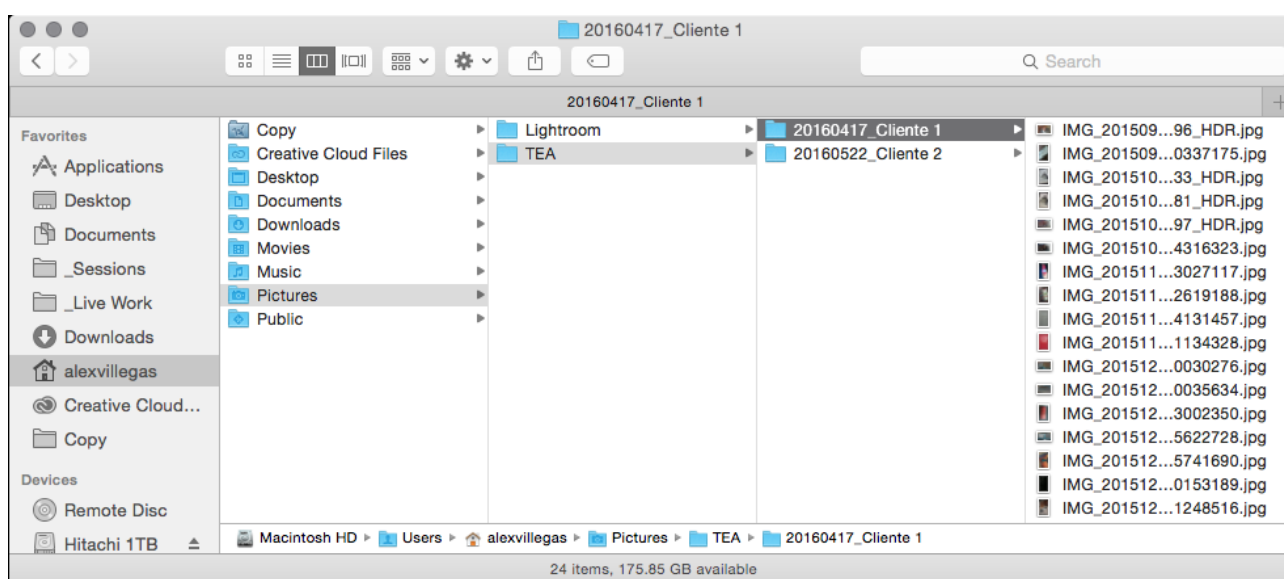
20160417_Cliente 1

Search

20160417_Cliente 1

Favorites
Applications
Desktop
Documents
_Sessions
_Live Work
Downloads
alexvillegas
Creative Cloud...
Copy

Devices
Remote Disc
Hitachi 1TB

Copy
Creative Cloud Files
Desktop
Documents
Downloads
Movies
Music
Pictures
Public

Lightroom
TEA

20160417_Cliente 1
20160522_Cliente 2

IMG_201509...96_HDR.jpg
IMG_201509...0337175.jpg
IMG_201510...33_HDR.jpg
IMG_201510...81_HDR.jpg
IMG_201510...97_HDR.jpg
IMG_201510...4316323.jpg
IMG_201511...3027117.jpg
IMG_201511...2619188.jpg
IMG_201511...4131457.jpg
IMG_201511...1134328.jpg
IMG_201512...0030276.jpg
IMG_201512...0035634.jpg
IMG_201512...3002350.jpg
IMG_201512...5622728.jpg
IMG_201512...5741690.jpg
IMG_201512...0153189.jpg
IMG_201512...1248516.jpg

Macintosh HD ▸ Users ▸ alexvillegas ▸ Pictures ▸ TEA ▸ 20160417_Cliente 1

24 items, 175.85 GB available